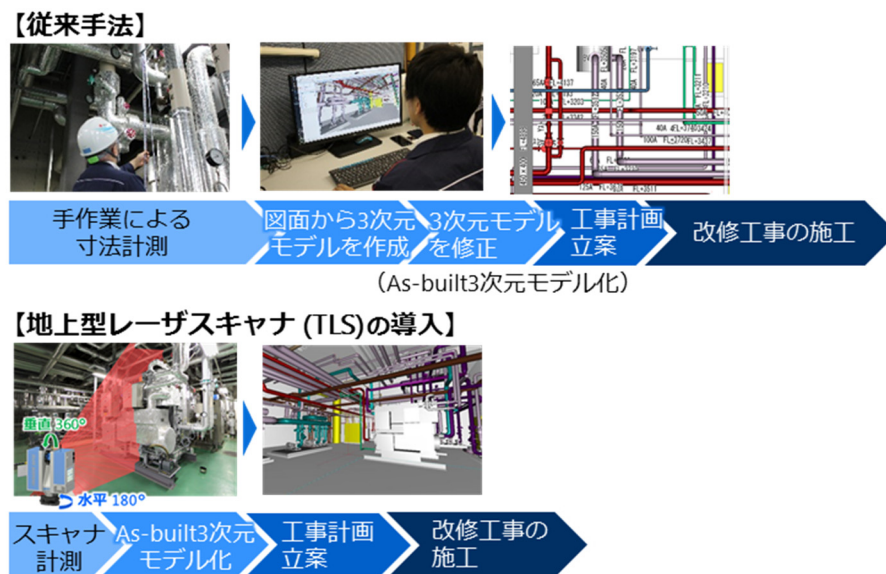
【従来手法】

手作業による寸法計測

図面から3次元モデルを作成

3次元モデルを修正

工事計画立案

改修工事の施工

（As-built3次元モデル化）

【地上型レーザスキャナ (TLS)の導入】

垂直 360°

水平 180°

スキャナ計測

As-built3次元モデル化

工事計画立案

改修工事の施工